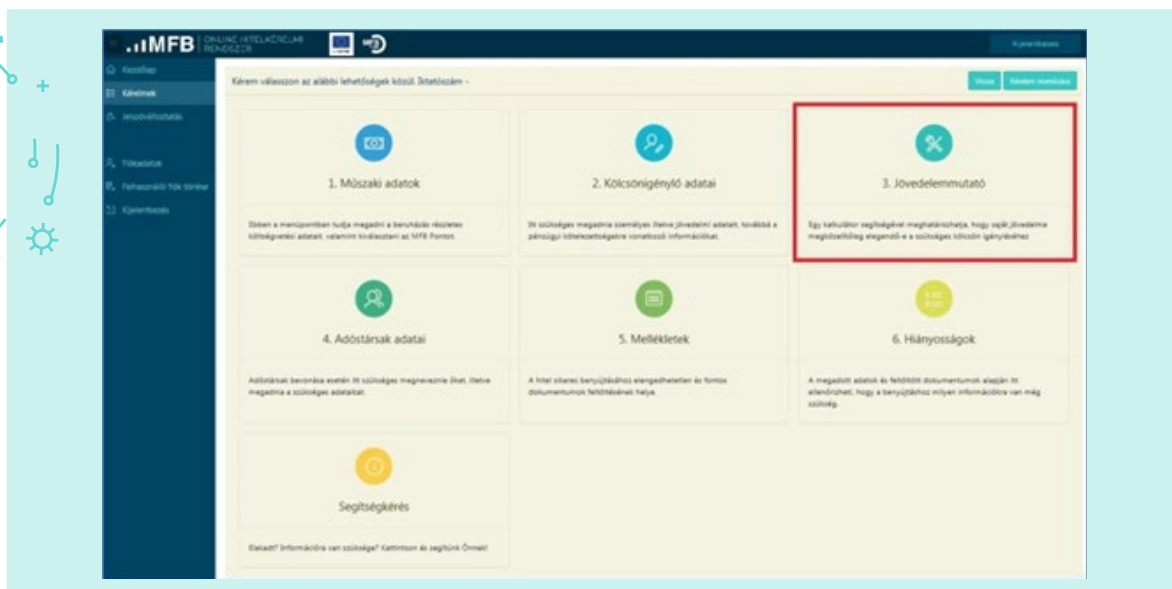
MFB ONLINE HITELKÉRELMI RENDSZER

Kijelentkezés

Kezdőlap
Kérelmek
Jelszóváltoztatás
Főkadatok
Felhasználói fiók törlése
Kijelentkezés

Kérem válasszon az alábbi lehetőségek közül. Iktatószám: -

Vissza
Kérelem státusza

1. Műszaki adatok

Ebben a menüpontban tudja megadni a beruházás részletes költségvetési adatait, valamint kiválasztani az MFB Pontot.

2. Kölcsönigénylő adatai

Itt szükséges megadnia személyes illetve jövedelmi adatait, továbbá a pénzügyi kötelezettségeire vonatkozó információkat.

3. Jövedelemmutató

Egy kalkulátor segítségével meghatározhatja, hogy saját jövedelme megközelítőleg elegendő-e a szükséges hitelhez igényléséhez

4. Adóstársak adatai

Adóstársak bevonása esetén itt szükséges megneveznie őket, illetve megadnia a szükséges adataikat.

5. Mellékletek

A hitel sikeres benyújtásához elengedhetetlen és fontos dokumentumok feltöltésének helye.

6. Hiányosságok

A megadott adatok és feltöltött dokumentumok alapján itt ellenőrizheti, hogy a benyújtáshoz milyen információkra van még szükség.

Segítségkérés

Elakadt? Információra van szüksége? Kattintson és segítünk Önnek!